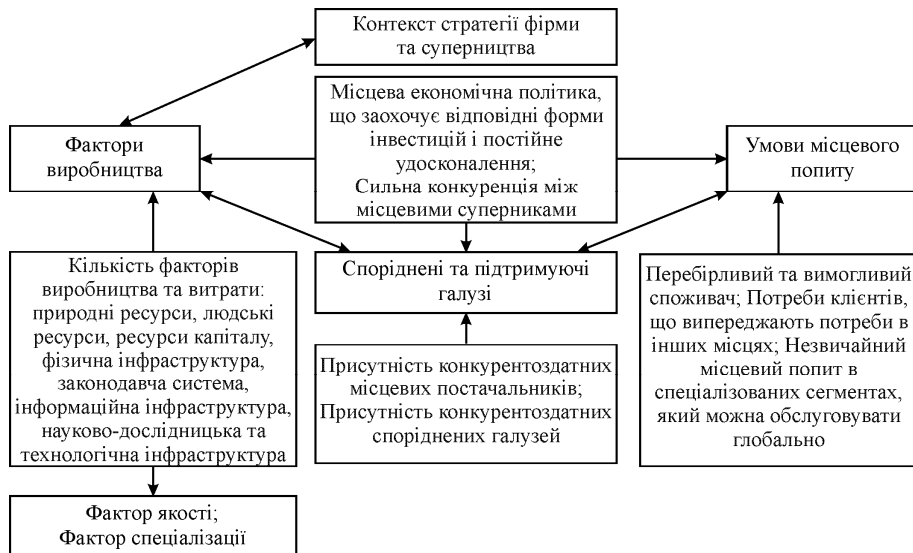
Контекст стратегії фірми та суперництва

Місцева економічна політика, що заохочує відповідні форми інвестицій і постійне удосконалення; Сильна конкуренція між місцевими суперниками

Фактори виробництва

Умови місцевого попиту

Кількість факторів виробництва та витрати: природні ресурси, людські ресурси, ресурси капіталу, фізична інфраструктура, законодавча система, інформаційна інфраструктура, науково-дослідницька та технологічна інфраструктура

Споріднені та підтримуючі галузі

Присутність конкурентоздатних місцевих постачальників; Присутність конкурентоздатних споріднених галузей

Перебірливий та вимогливий споживач; Потреби клієнтів, що випереджають потреби в інших місцях; Незвичайний місцевий попит в спеціалізованих сегментах, який можна обслуговувати глобально

Фактор якості; Фактор спеціалізації